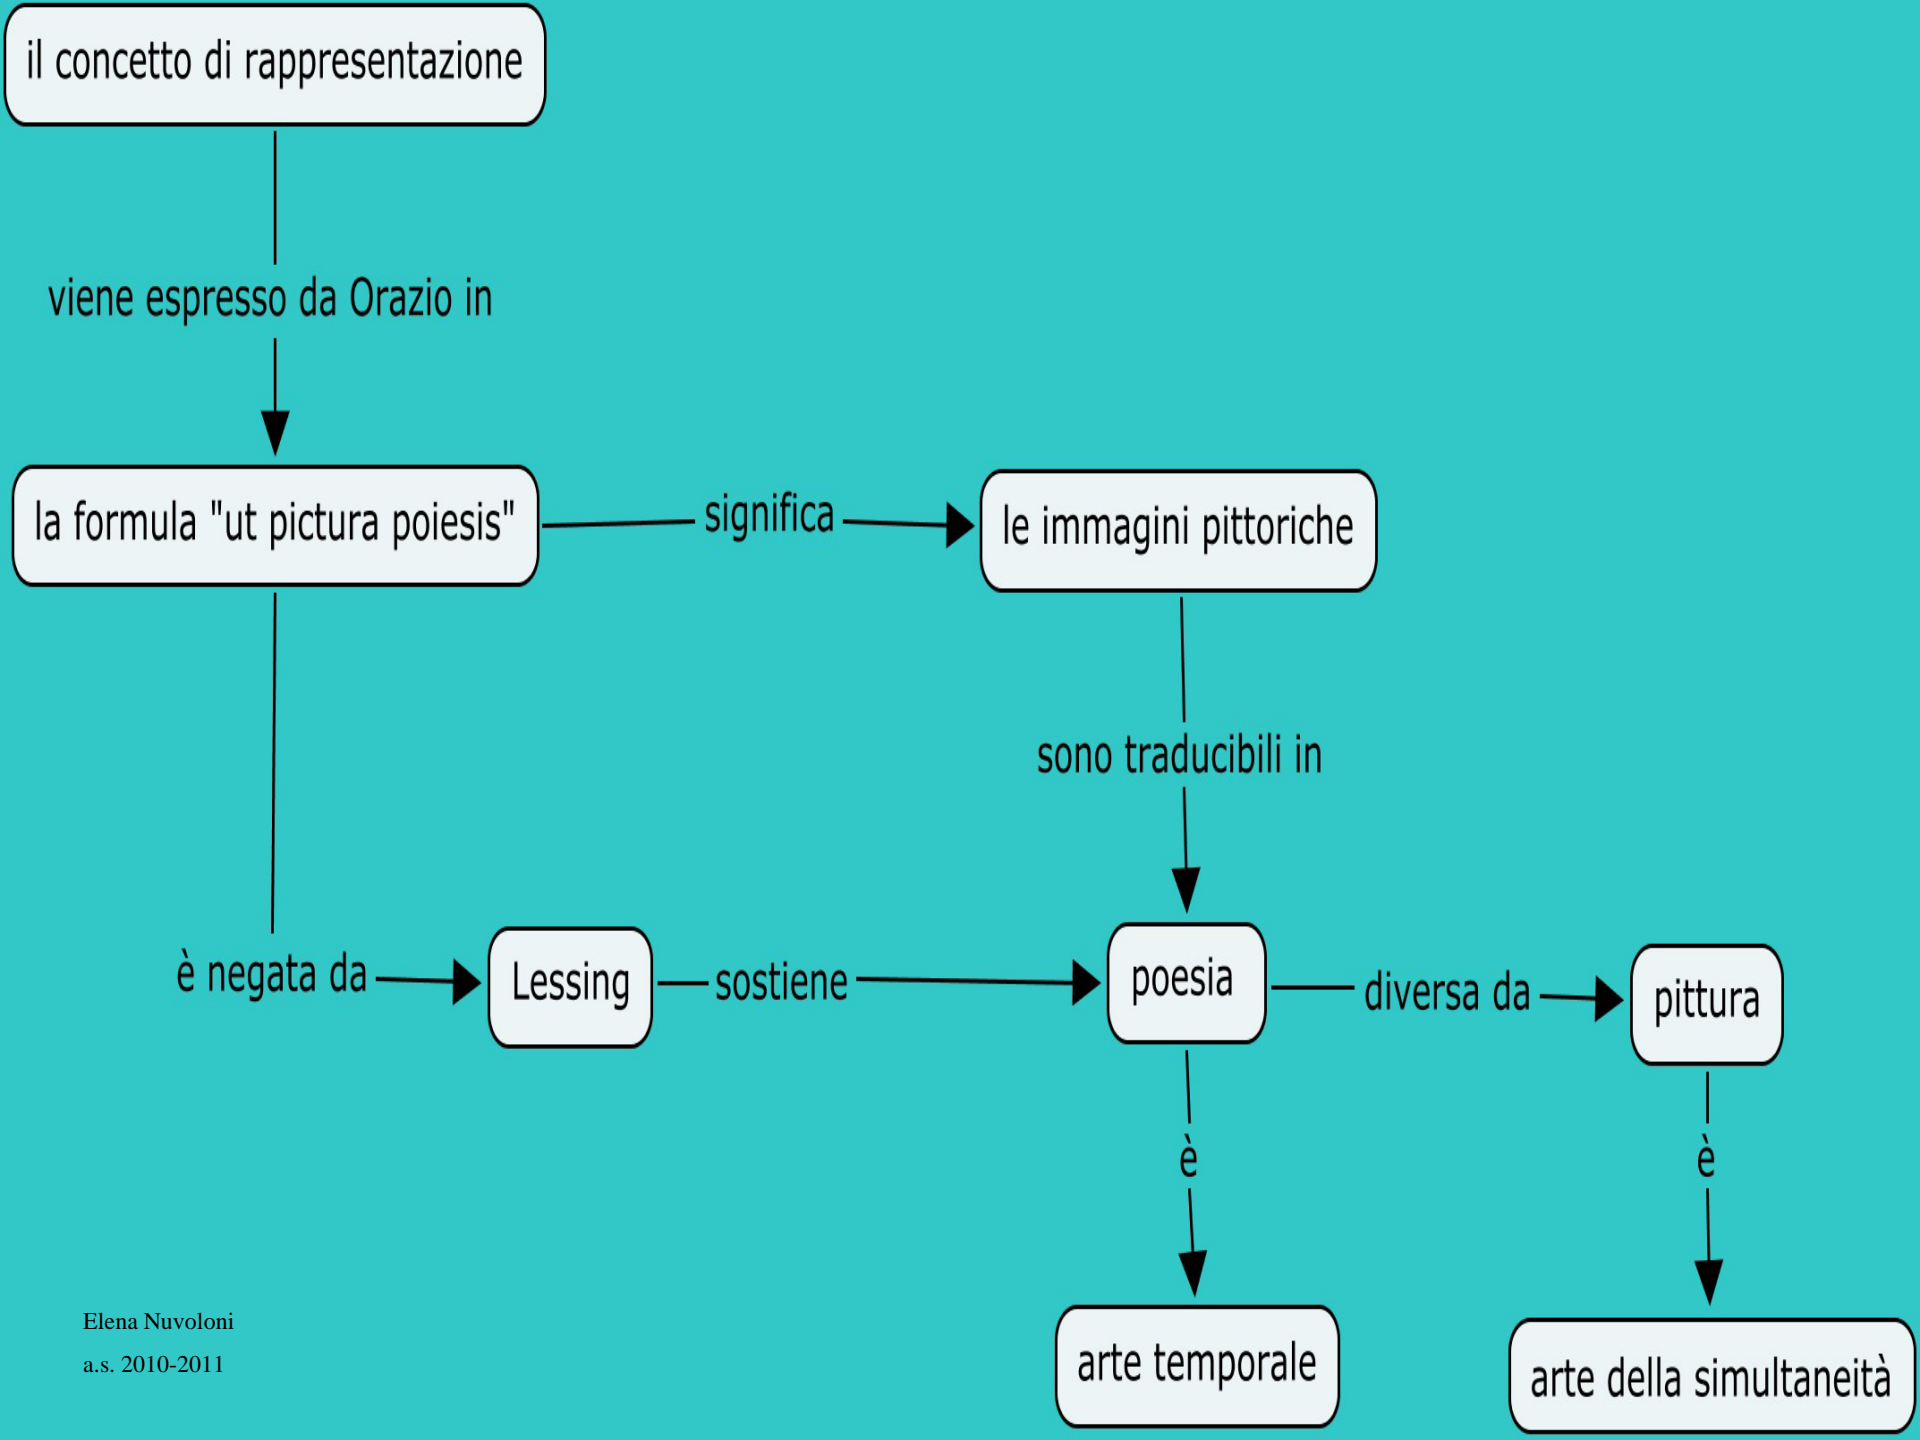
il concetto di rappresentazione

viene espresso da Orazio in

la formula "ut pictura poiesis"

significa

le immagini pittoriche

sono traducibili in

è negata da

Lessing

sostiene

poesia

diversa da

pittura

è

è

arte temporale

arte della simultaneità

Elena Nuvoloni
a.s. 2010-2011